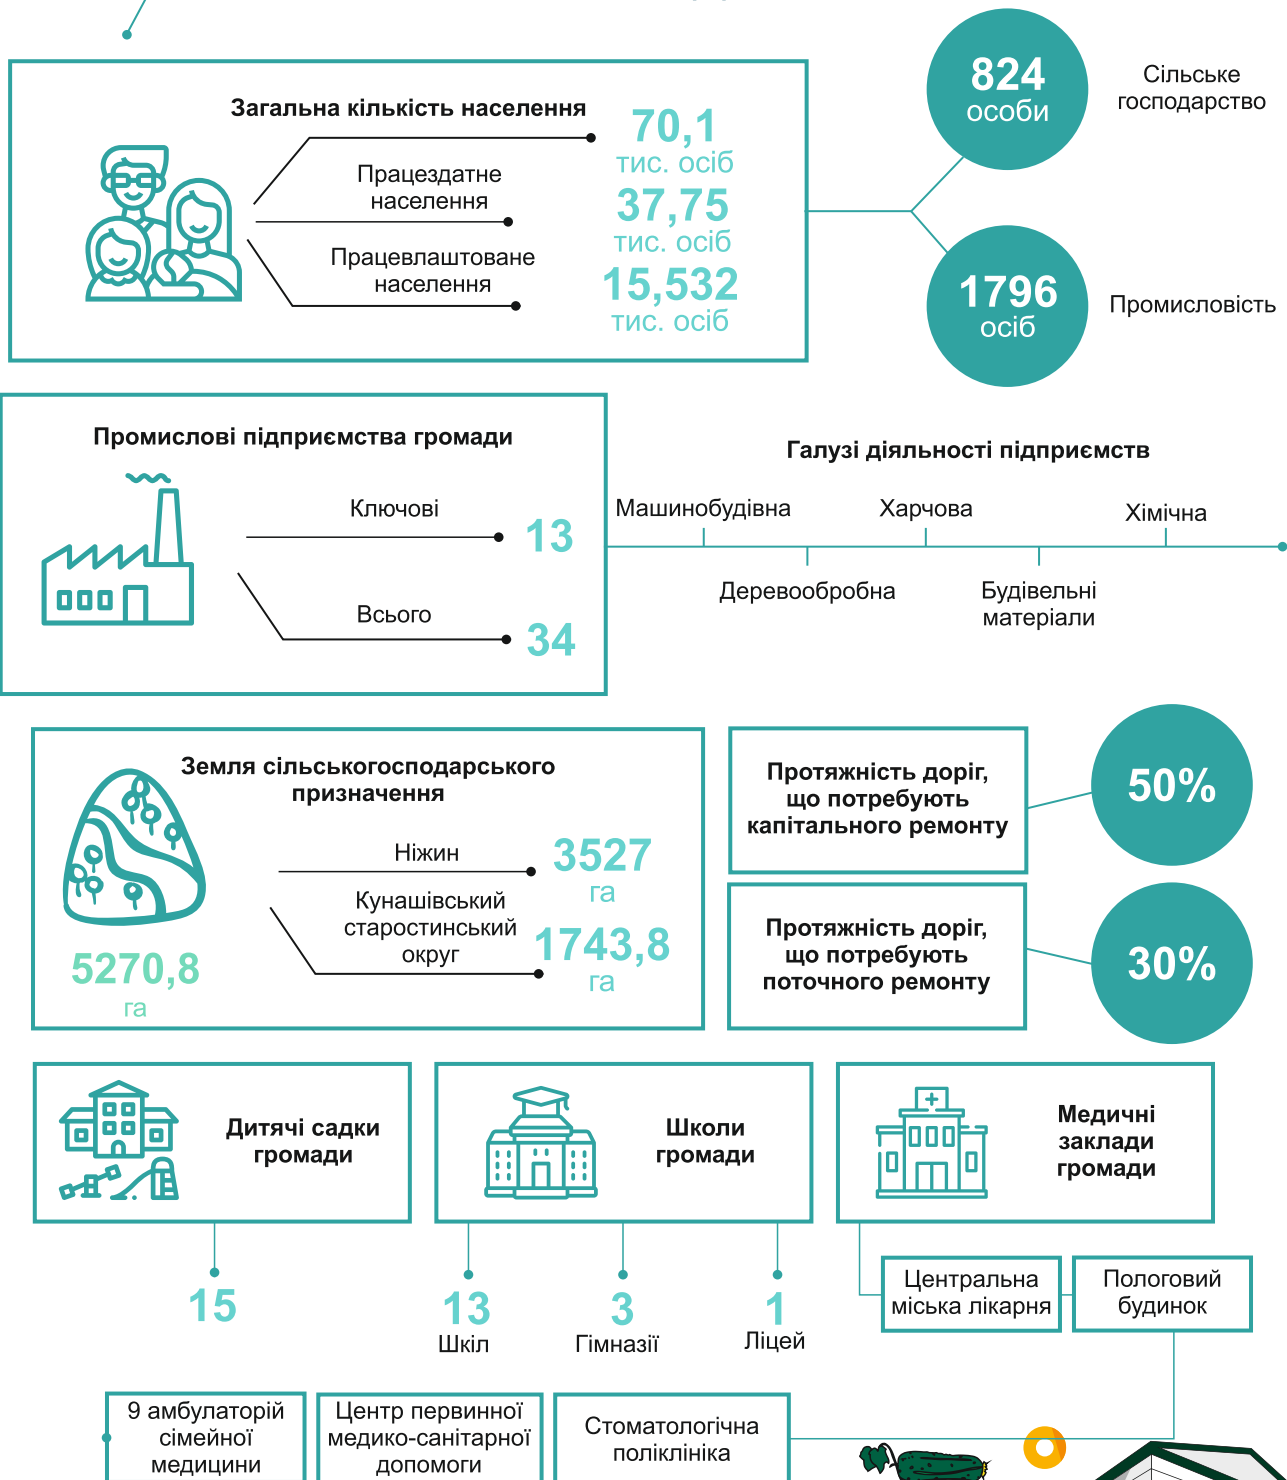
Загальна кількість населення

70,1 тис. осіб

Працездатне населення

37,75 тис. осіб

Працевлаштоване населення

15,532 тис. осіб

824 особи

Сільське господарство

1796 осіб

Промисловість

Промислові підприємства громади

Ключові

13

Всього

34

Галузі діяльності підприємств

Машинобудівна

Харчова

Хімічна

Деревообробна

Будівельні матеріали

Земля сільськогосподарського призначення

Ніжин

3527 га

Кунашівський старостинський округ

1743,8 га

5270,8 га

Протяжність доріг, що потребують капітального ремонту

50%

Протяжність доріг, що потребують поточного ремонту

30%

Дитячі садки громади

Школи громади

Медичні заклади громади

15

13 Шкіл

3 Гімназії

1 Ліцей

Центральна міська лікарня

Пологовий будинок

9 амбулаторій сімейної медицини

Центр первинної медико-санітарної допомоги

Стоматологічна поліклініка